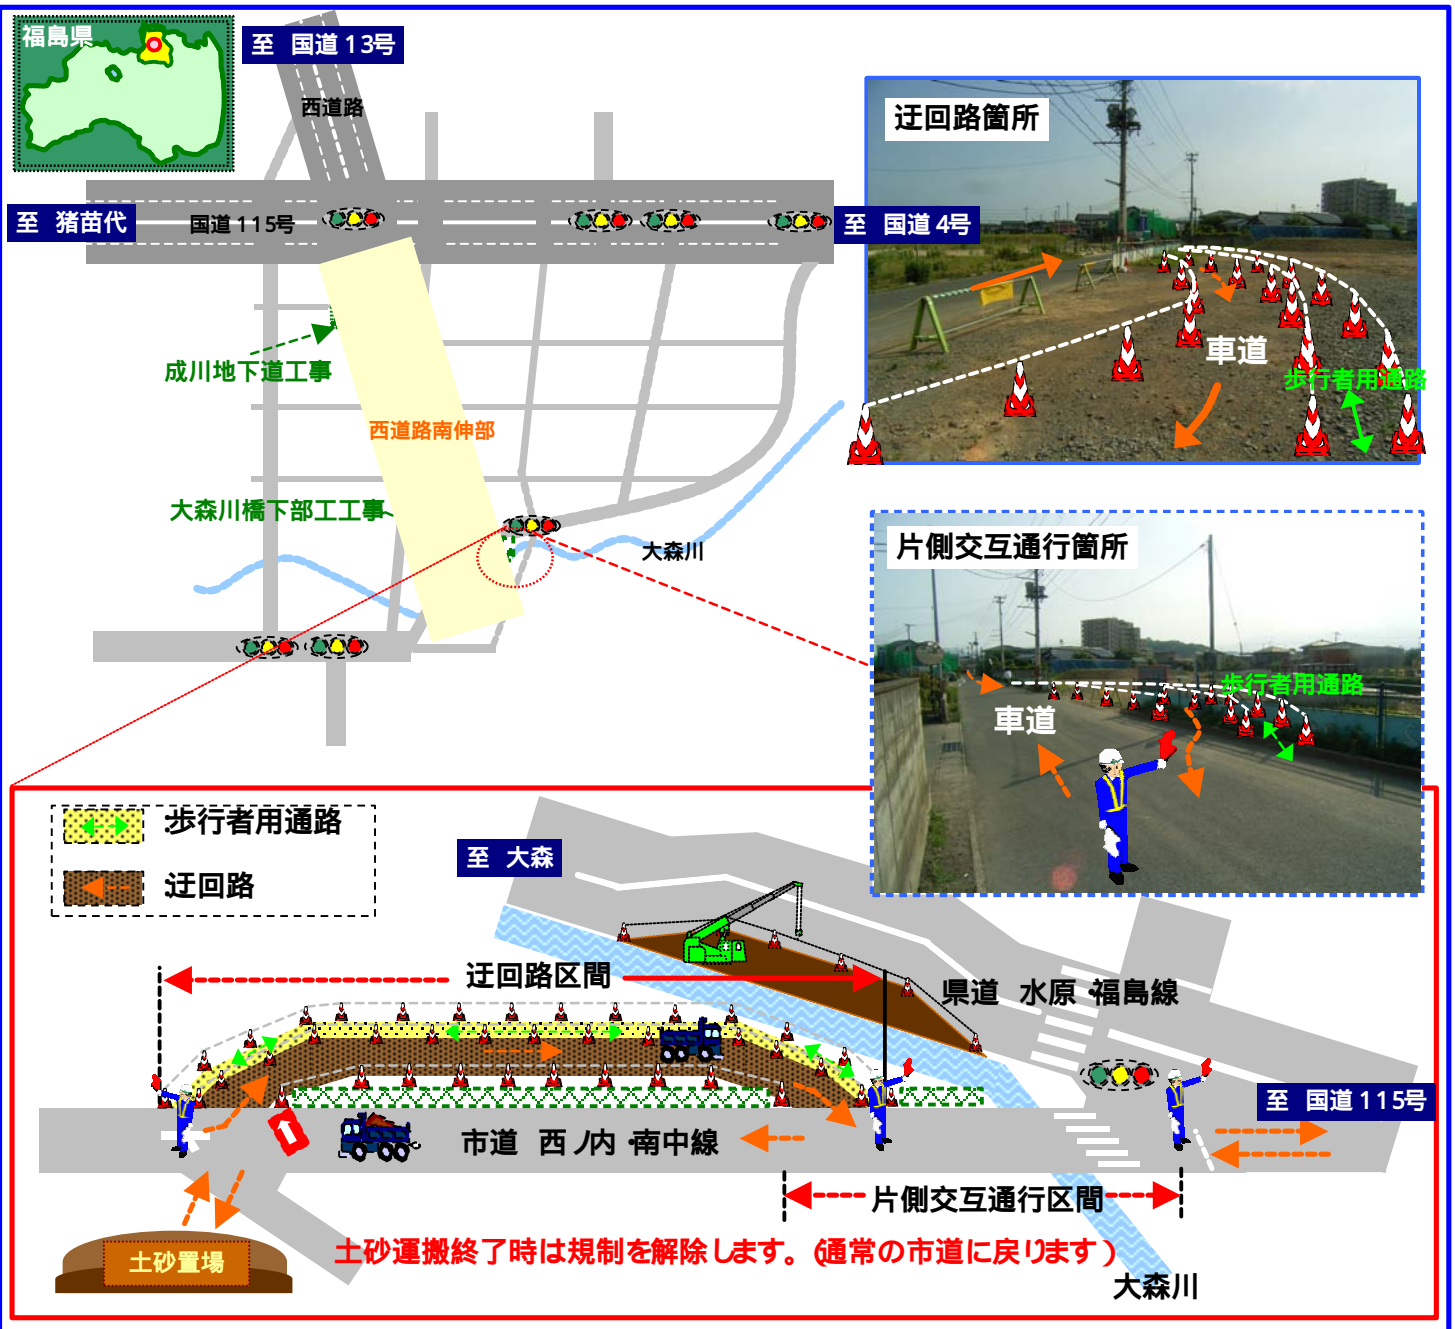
福島県

至 国道13号

西道路

至 猪苗代

国道115号

至 国道4号

迂回路箇所

車道

歩行者用通路

成川地下道工事

西道路南伸部

大森川橋下部工工事

大森川

片側交互通行箇所

歩行者用通路

車道

歩行者用通路

迂回路

至 大森

迂回路区間

県道 水原 福島線

至 国道115号

市道 西ノ内 南中線

片側交互通行区間

土砂置場

土砂運搬終了時は規制を解除します。(通常の市道に戻ります)

大森川